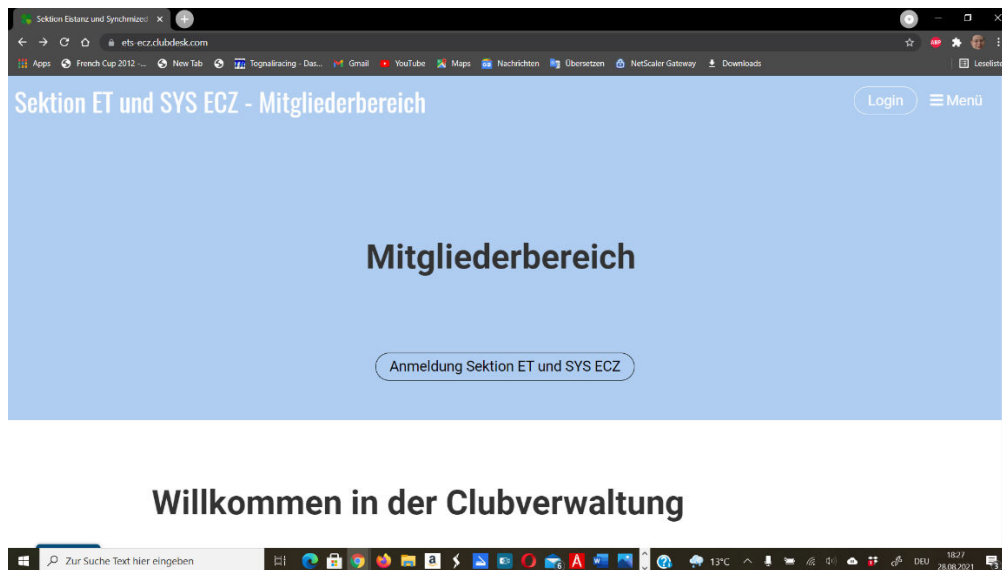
Sektion Eistanz und Synchronized ×

ets-ecz.clubdesk.com

Apps French Cup 2012 -... New Tab Tognaliracing - Das... Gmail YouTube Maps Nachrichten Übersetzen NetScaler Gateway Downloads Leseliste

Sektion ET und SYS ECZ - Mitgliederbereich

Login ≡ Menü

Mitgliederbereich

Anmeldung Sektion ET und SYS ECZ

Willkommen in der Clubverwaltung

Zur Suche Text hier eingeben

13°C DEU 18:27 28.08.2021